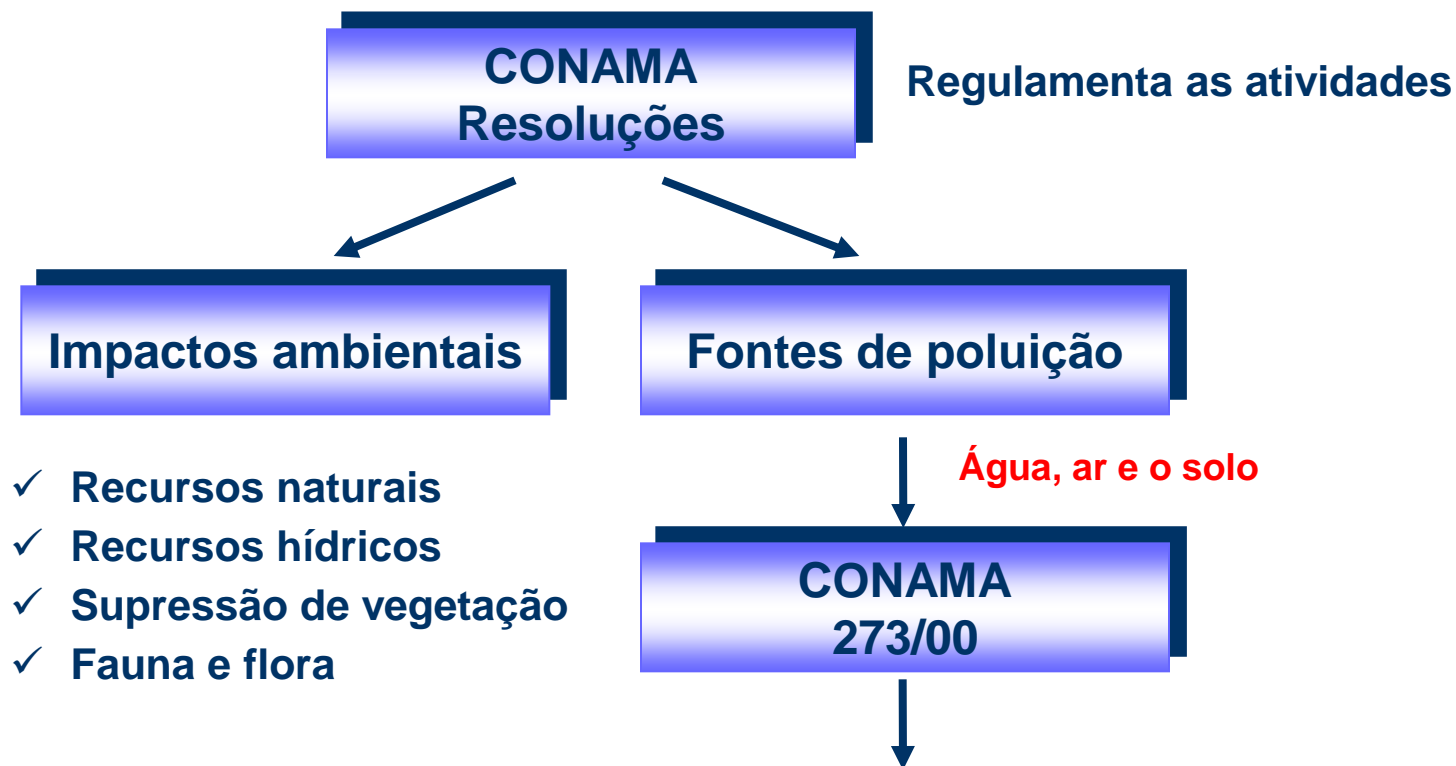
CONAMA
Resoluções

Regulamenta as atividades

Impactos ambientais

Fontes de poluição

✓ Recursos naturais
✓ Recursos hídricos
✓ Supressão de vegetação
✓ Fauna e flora

Água, ar e o solo

CONAMA
273/00